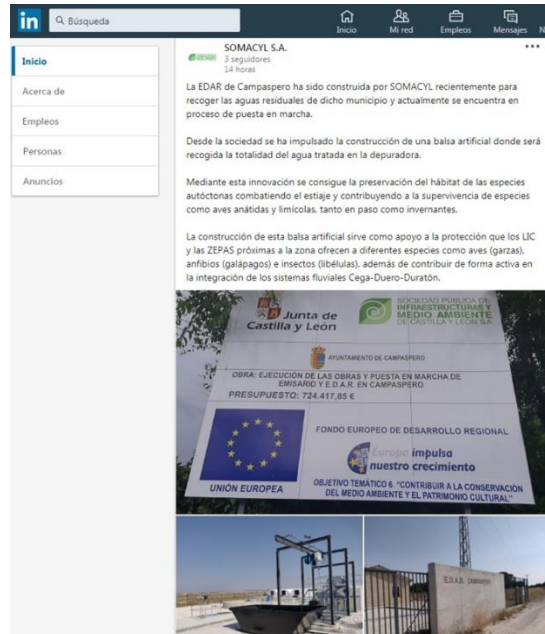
in Búsqueda

Inicio Mi red Empleos Mensajes N

Inicio
Acerca de
Empleos
Personas
Anuncios

SOMACYL S.A.
3 seguidores
14 horas

•••

La EDAR de Campaspero ha sido construida por SOMACYL recientemente para recoger las aguas residuales de dicho municipio y actualmente se encuentra en proceso de puesta en marcha.

Desde la sociedad se ha impulsado la construcción de una balsa artificial donde será recogida la totalidad del agua tratada en la depuradora.

Mediante esta innovación se consigue la preservación del hábitat de las especies autóctonas combatiendo el estiaje y contribuyendo a la supervivencia de especies como aves anátidas y limícolas, tanto en paso como invernantes.

La construcción de esta balsa artificial sirve como apoyo a la protección que los LIC y las ZEPAS próximas a la zona ofrecen a diferentes especies como aves (garzas), anfibios (galápagos) e insectos (libélulas), además de contribuir de forma activa en la integración de los sistemas fluviales Cega-Duero-Duratón.

Junta de Castilla y León

SOCIEDAD PÚBLICA DE INFRAESTRUCTURAS Y MEDIO AMBIENTE DE CASTILLA Y LEÓN S.A.

AYUNTAMIENTO DE CAMPASPERO

OBRA: EJECUCIÓN DE LAS OBRAS Y PUESTA EN MARCHA DE EMISARIO Y E.D.A.R. EN CAMPASPERO
PRESUPUESTO: 724.417,85 €

FONDO EUROPEO DE DESARROLLO REGIONAL

Europa impulsa nuestro crecimiento

UNIÓN EUROPEA

OBJETIVO TEMÁTICO 6. "CONTRIBUIR A LA CONSERVACIÓN DEL MEDIO AMBIENTE Y EL PATRIMONIO CULTURAL"

E.D.A.R. CAMPASPERO